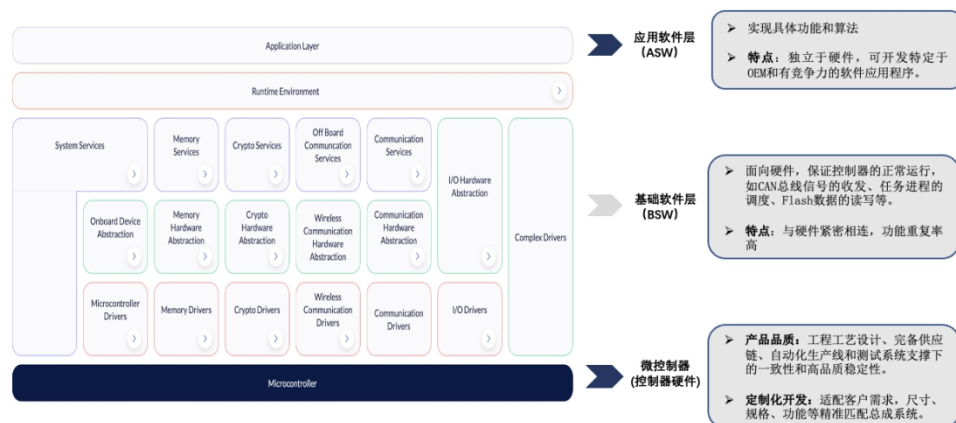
Application Layer

Runtime Environment

System Services

Memory Services

Crypto Services

Off Board Communcation Services

Communication Services

I/O Hardware Abstraction

Complex Drivers

Onboard Device Abstraction

Memory Hardware Abstraction

Crypto Hardware Abstraction

Wireless Communication Hardware Abstraction

Communication Hardware Abstraction

Microcontroller Drivers

Memory Drivers

Crypto Drivers

Wireless Communication Drivers

Communication Drivers

I/O Drivers

Microcontroller

应用软件层 (ASW)

➤ 实现具体功能和算法

➤ **特点**：独立于硬件，可开发特定于OEM和有竞争力的软件应用程序。

基础软件层 (BSW)

➤ 面向硬件，保证控制器的正常运行，如CAN总线信号的收发、任务进程的调度、Flash数据的读写等。

➤ **特点**：与硬件紧密相连，功能重复率高

微控制器 (控制器硬件)

➤ **产品品质**：工程工艺设计、完备供应链、自动化生产线和测试系统支撑下的一致性和高品质稳定性。

➤ **定制化开发**：适配客户需求，尺寸、规格、功能等精准匹配总成系统。